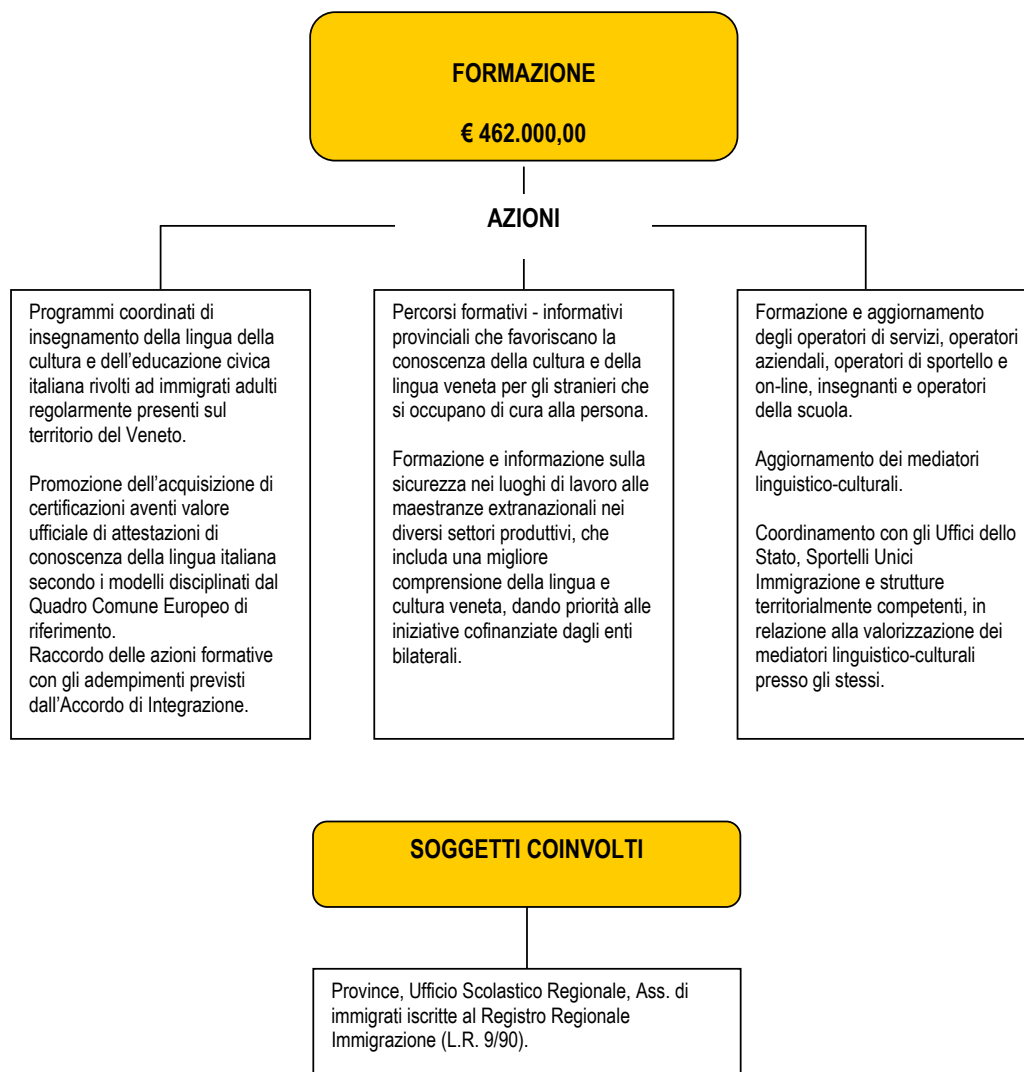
FORMAZIONE

€ 462.000,00

AZIONI

Programmi coordinati di insegnamento della lingua della cultura e dell'educazione civica italiana rivolti ad immigrati adulti regolarmente presenti sul territorio del Veneto.

Promozione dell'acquisizione di certificazioni aventi valore ufficiale di attestazioni di conoscenza della lingua italiana secondo i modelli disciplinati dal Quadro Comune Europeo di riferimento.
Raccordo delle azioni formative con gli adempimenti previsti dall'Accordo di Integrazione.

Percorsi formativi - informativi provinciali che favoriscano la conoscenza della cultura e della lingua veneta per gli stranieri che si occupano di cura alla persona.

Formazione e informazione sulla sicurezza nei luoghi di lavoro alle maestranze extranazionali nei diversi settori produttivi, che includa una migliore comprensione della lingua e cultura veneta, dando priorità alle iniziative cofinanziate dagli enti bilaterali.

Formazione e aggiornamento degli operatori di servizi, operatori aziendali, operatori di sportello e on-line, insegnanti e operatori della scuola.

Aggiornamento dei mediatori linguistico-culturali.

Coordinamento con gli Uffici dello Stato, Sportelli Unici Immigrazione e strutture territorialmente competenti, in relazione alla valorizzazione dei mediatori linguistico-culturali presso gli stessi.

SOGGETTI COINVOLTI

Province, Ufficio Scolastico Regionale, Ass. di immigrati iscritte al Registro Regionale Immigrazione (L.R. 9/90).